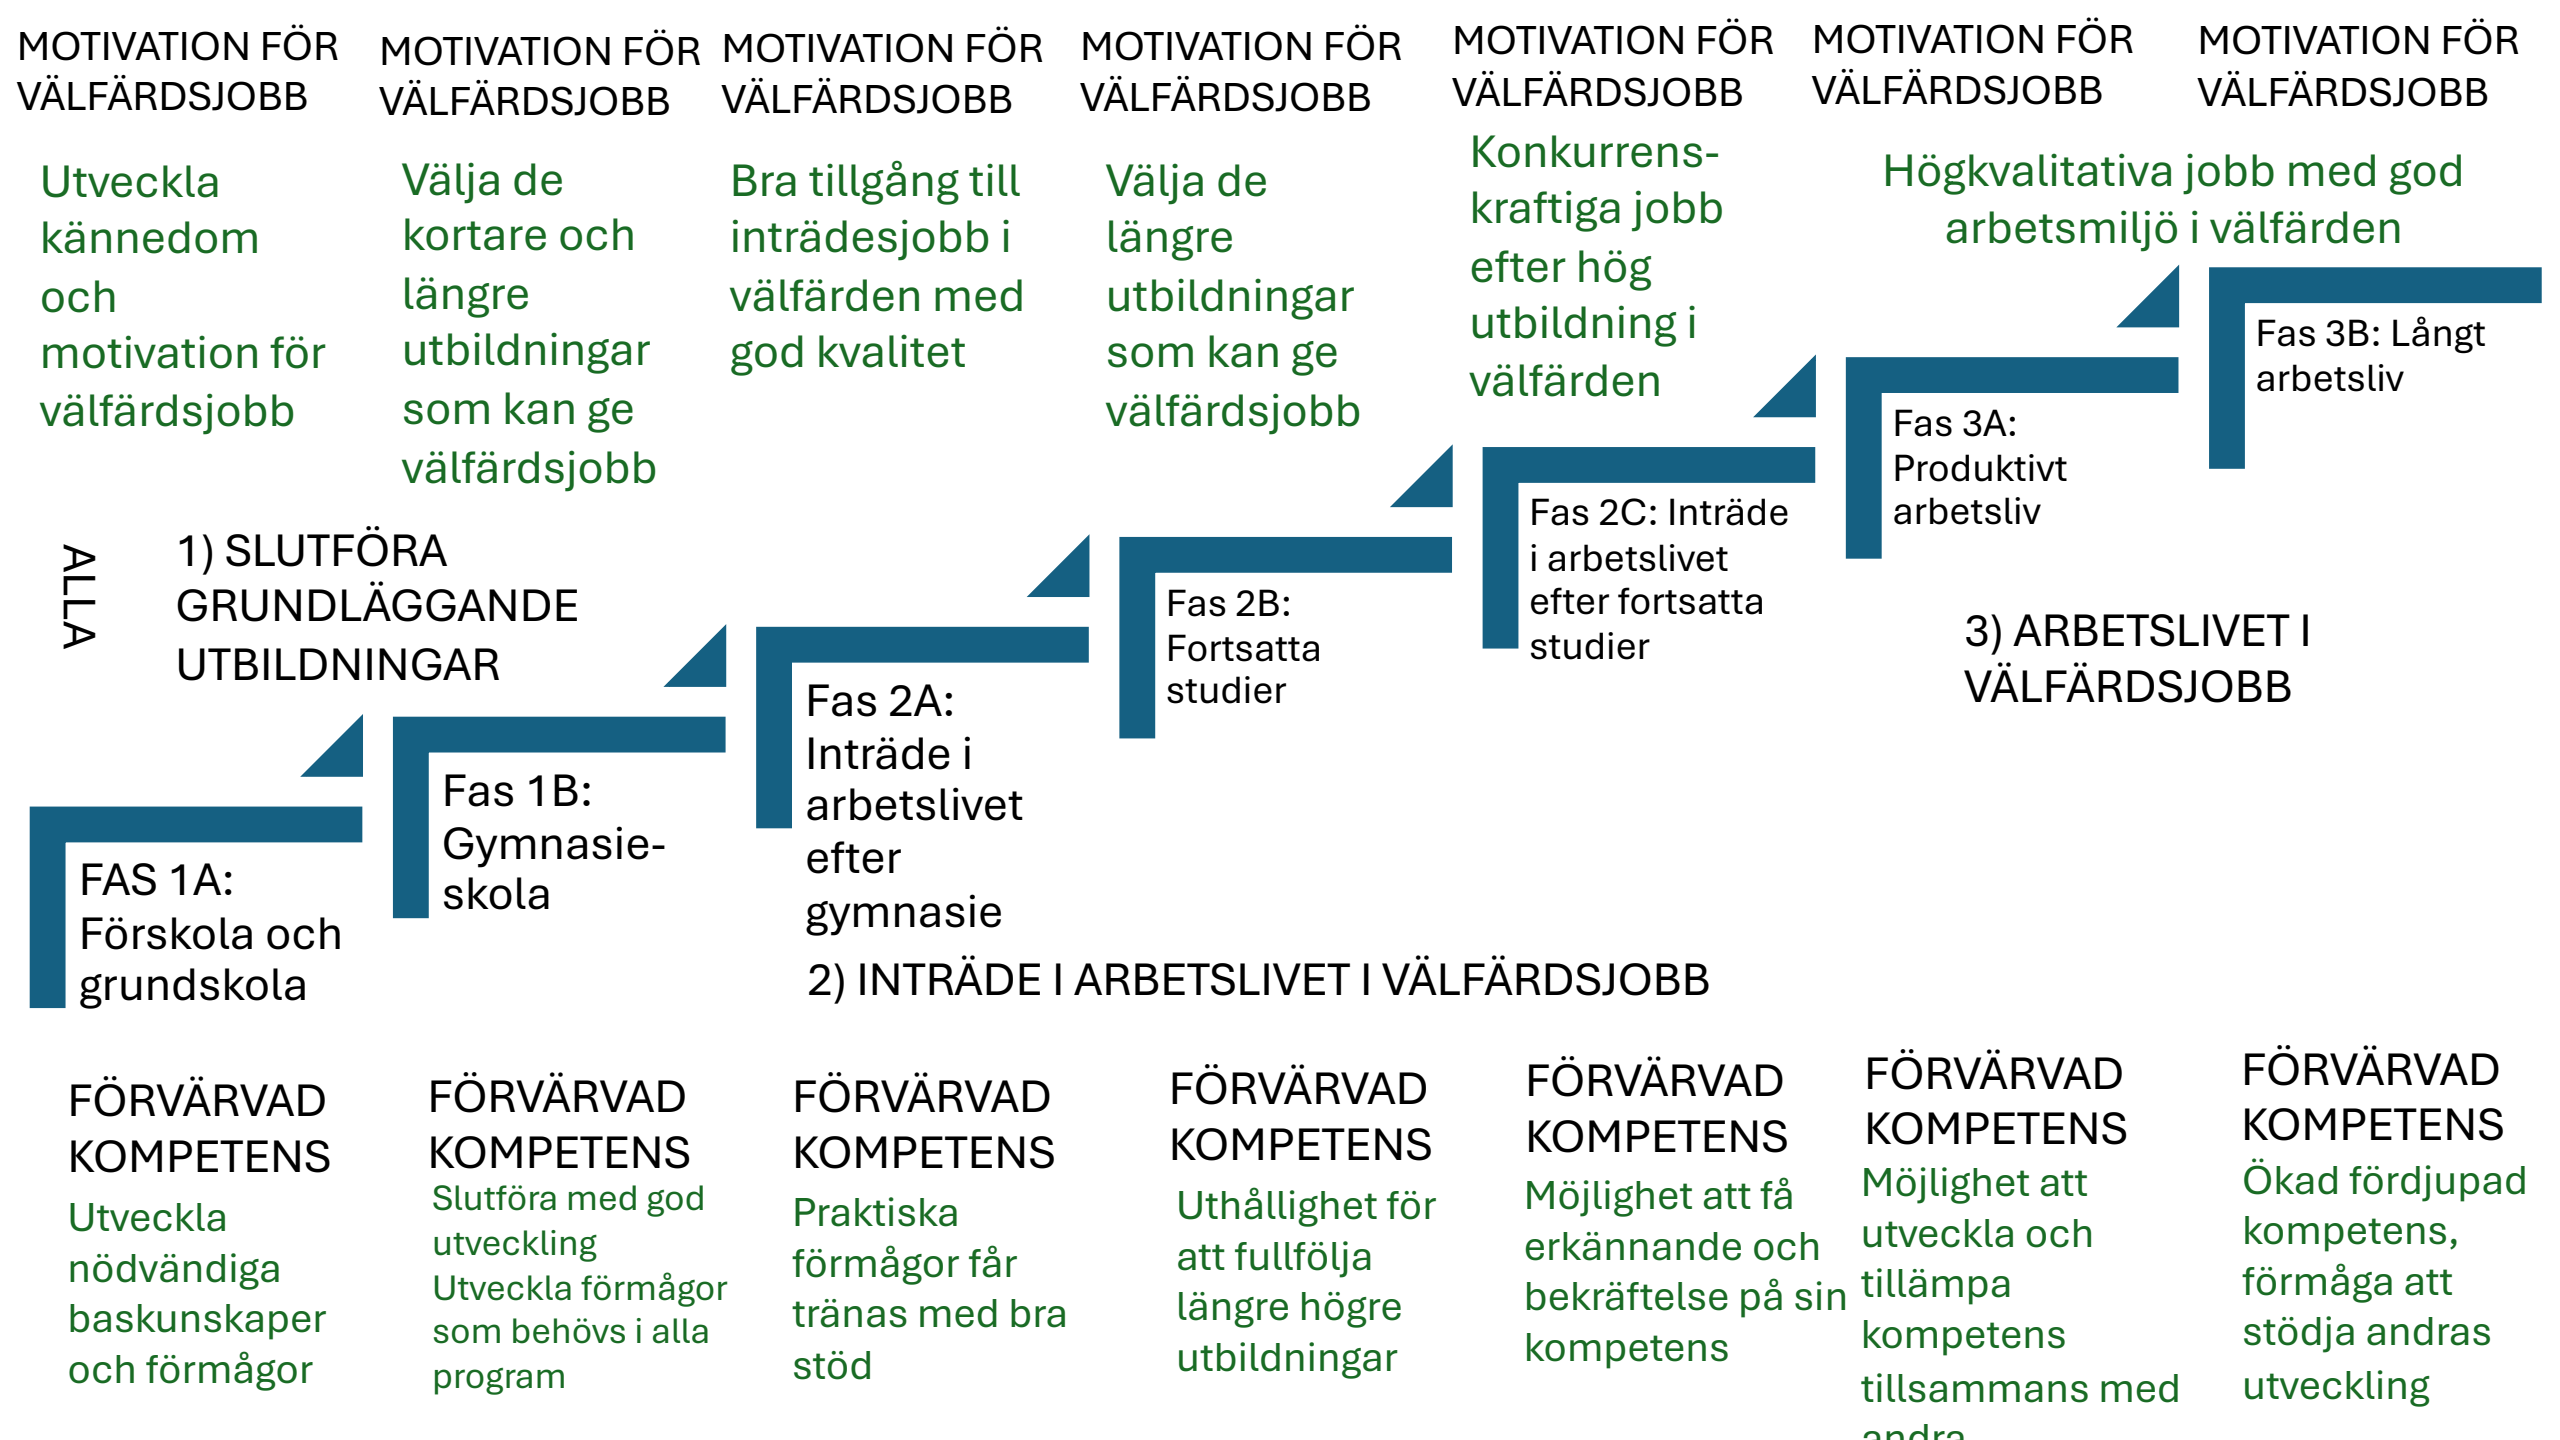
MOTIVATION FÖR VÄLFÄRDSJOBB

Utveckla kännedom och motivation för välfärdsjobb

MOTIVATION FÖR VÄLFÄRDSJOBB

Välja de kortare och längre utbildningar som kan ge välfärdsjobb

MOTIVATION FÖR VÄLFÄRDSJOBB

Bra tillgång till inträdesjobb i välfärden med god kvalitet

MOTIVATION FÖR VÄLFÄRDSJOBB

Välja de längre utbildningar som kan ge välfärdsjobb

MOTIVATION FÖR VÄLFÄRDSJOBB

Konkurrens-kraftiga jobb efter hög utbildning i välfärden

MOTIVATION FÖR VÄLFÄRDSJOBB

MOTIVATION FÖR VÄLFÄRDSJOBB

Högkvalitativa jobb med god arbetsmiljö i välfärden

ALLA

1) SLUTFÖRA GRUNDLÄGGANDE UTBILDNINGAR

FAS 1A: Förskola och grundskola

Fas 1B: Gymnasie-skola

Fas 2A: Inträde i arbetslivet efter gymnasie

Fas 2B: Fortsatta studier

Fas 2C: Inträde i arbetslivet efter fortsatta studier

Fas 3A: Produktivt arbetsliv

Fas 3B: Långt arbetsliv

3) ARBETSLIVET I VÄLFÄRDSJOBB

2) INTRÄDE I ARBETSLIVET I VÄLFÄRDSJOBB

FÖRVÄRVAD KOMPETENS

Utveckla nödvändiga baskunskaper och förmågor

FÖRVÄRVAD KOMPETENS

Slutföra med god utveckling
Utveckla förmågor som behövs i alla program

FÖRVÄRVAD KOMPETENS

Praktiska förmågor får tränas med bra stöd

FÖRVÄRVAD KOMPETENS

Uthållighet för att fullfölja längre högre utbildningar

FÖRVÄRVAD KOMPETENS

Möjlighet att få erkännande och bekräftelse på sin kompetens

FÖRVÄRVAD KOMPETENS

Möjlighet att utveckla och tillämpa kompetens tillsammans med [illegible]

FÖRVÄRVAD KOMPETENS

Ökad fördjupad kompetens, förmåga att stödja andras utveckling